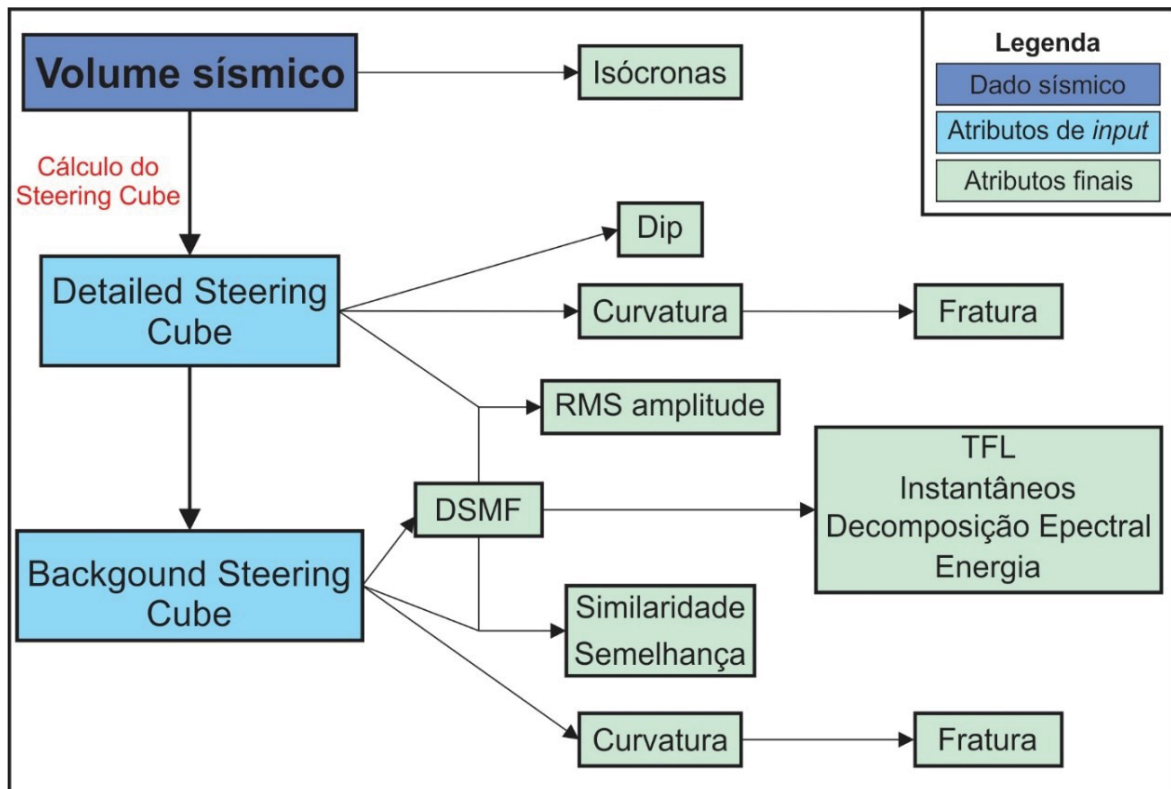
Volume sísmico

Isócronas

Legenda
Dado sísmico
Atributos de *input*
Atributos finais

Cálculo do Steering Cube

Detailed Steering Cube

Dip

Curvatura

Fratura

RMS amplitude

DSMF

TFL
Instantâneos
Decomposição Epectral
Energia

Backgound Steering Cube

Similaridade
Semelhança

Curvatura

Fratura